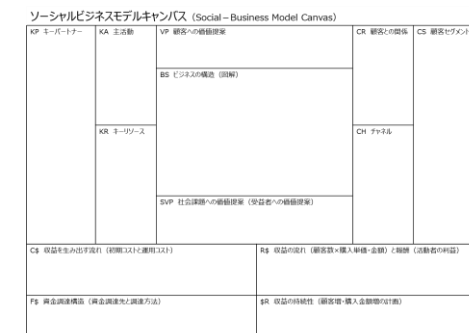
ソーシャルビジネスモデルキャンバス（Social – Business Model Canvas）

KP キーパートナー

KA 主活動

KR キーリソース

VP 顧客への価値提案

BS ビジネスの構造（図解）

SVP 社会課題への価値提案（受益者への価値提案）

CR 顧客との関係

CH チャネル

CS 顧客セグメント

C$ 収益を生み出す流れ（初期コストと運用コスト）

R$ 収益の流れ（顧客数×購入単価・金額）と報酬（活動者の利益）

F$ 資金調達構造（資金調達先と調達方法）

$R 収益の持続性（顧客増・購入金額増の計画）